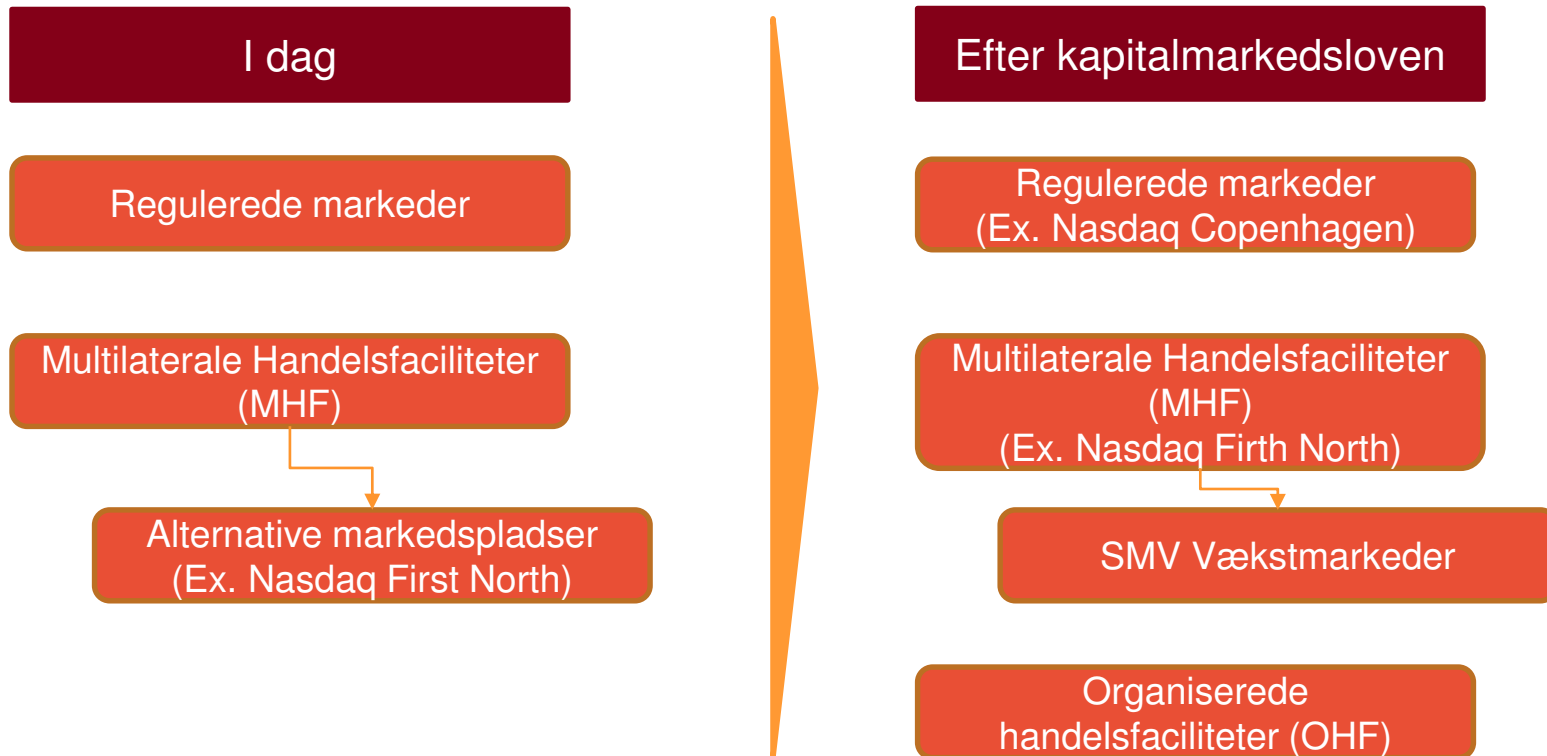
I dag

Regulerede markeder

Multilaterale Handelsfaciliteter (MHF)

Alternative markedspladser (Ex. Nasdaq First North)

Efter kapitalmarkedsloven

Regulerede markeder (Ex. Nasdaq Copenhagen)

Multilaterale Handelsfaciliteter (MHF) (Ex. Nasdaq Firth North)

SMV Vækstmarkeder

Organiserede handelsfaciliteter (OHF)